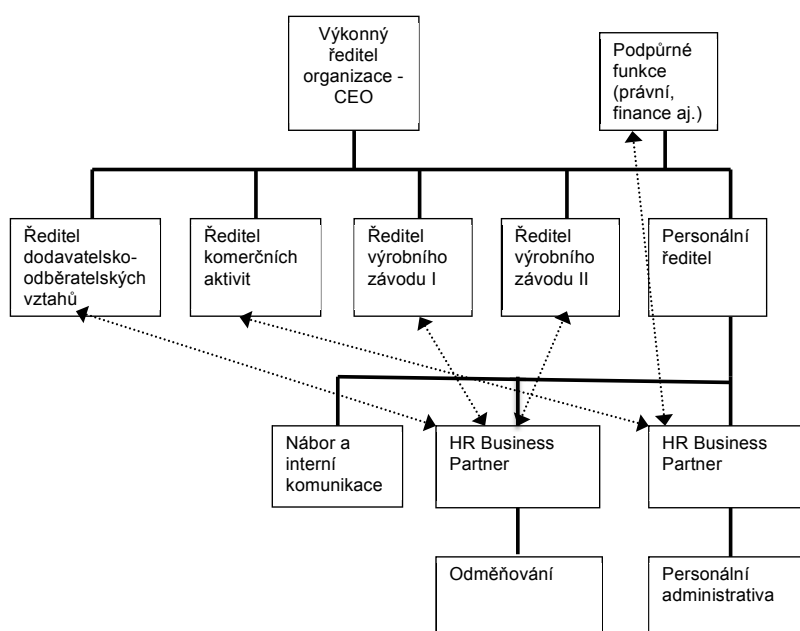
Výkonný ředitel organizace - CEO

Podpůrné funkce (právní, finance aj.)

Ředitel dodavatelsko-odběratelských vztahů

Ředitel komerčních aktivit

Ředitel výrobního závodu I

Ředitel výrobního závodu II

Personální ředitel

Nábor a interní komunikace

HR Business Partner

HR Business Partner

Odměňování

Personální administrativa